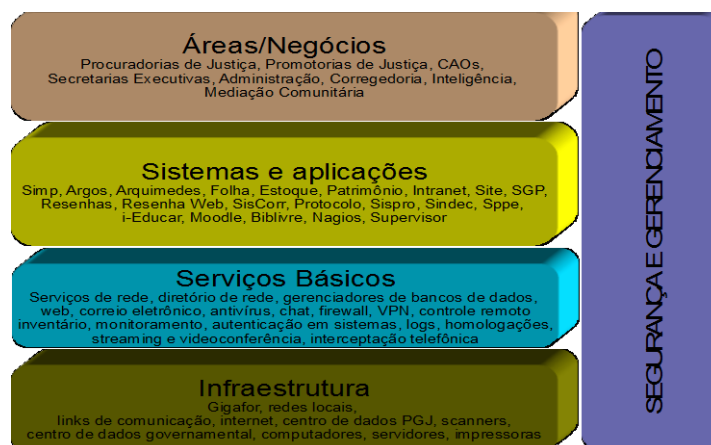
Áreas/Negócios
Procuradorias de Justiça, Promotorias de Justiça, CAOs, Secretarias Executivas, Administração, Corregedoria, Inteligência, Mediação Comunitária

Sistemas e aplicações
Simp, Argos, Arquimedes, Folha, Estoque, Patrimônio, Intranet, Site, SGP, Resenhas, Resenha Web, SisCorr, Protocolo, Sispro, Sindec, Sppe, i-Educar, Moodle, Biblivre, Nagios, Supervisor

Serviços Básicos
Serviços de rede, diretório de rede, gerenciadores de bancos de dados, web, correio eletrônico, antivírus, chat, firewall, VPN, controle remoto inventário, monitoramento, autenticação em sistemas, logs, homologações, streaming e videoconferência, interceptação telefônica

Infraestrutura
Gigafor, redes locais, links de comunicação, internet, centro de dados PGJ, scanners, centro de dados governamental, computadores, servidores, impressoras

SEGURANÇA E GERENCIAMENTO